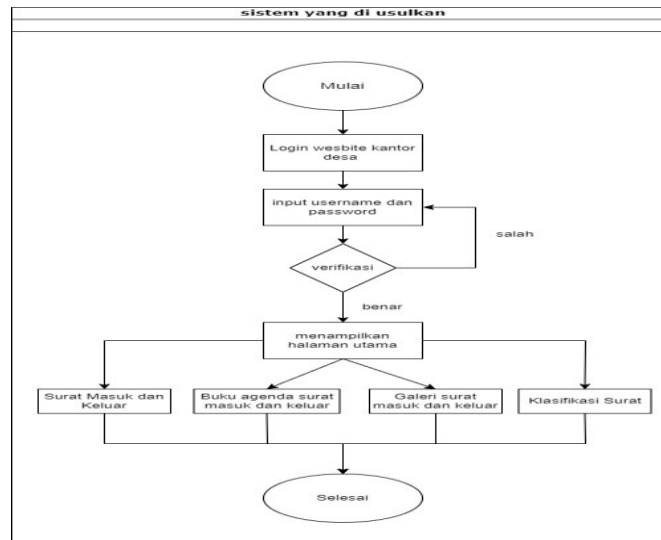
sistem yang di usulkan

Mulai

Login wesbite kantor desa

input username dan password

salah

verifikasi

benar

menampilkan halaman utama

Surat Masuk dan Keluar

Buku agenda surat masuk dan keluar

Galeri surat masuk dan keluar

Klasifikasi Surat

Selesai